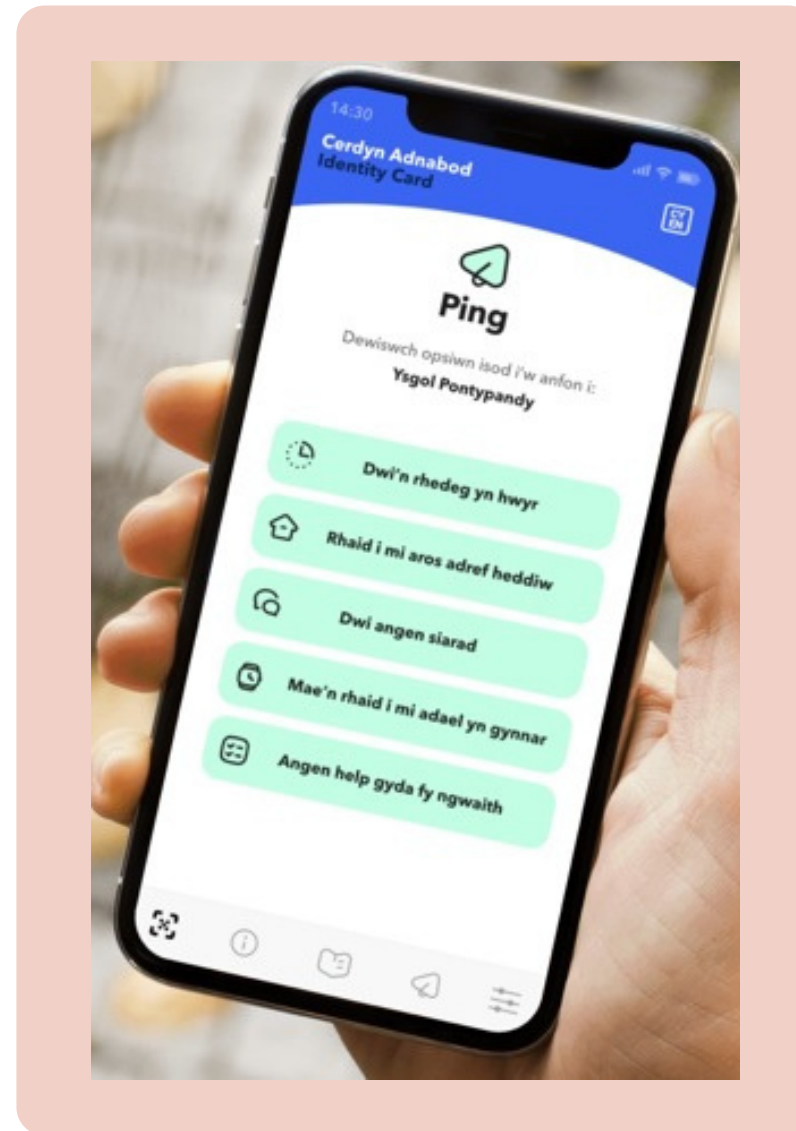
14:30

Cerdyn Adnabod
Identity Card

CY
EN

Ping

Dewiswch opsiwn isod i'w anfon i:
Ysgol Pontypandy

Dwi'n rhedeg yn hwyr

Rhaid i mi aros adref heddiw

Dwi angen siarad

Mae'n rhaid i mi adael yn gynnar

Angen help gyda fy ngwaith